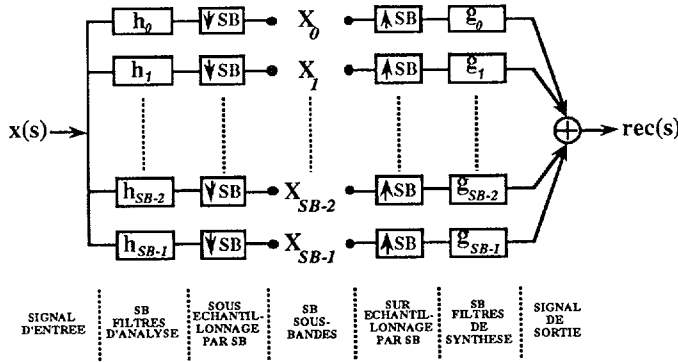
x(s)

$h_0$ ↓SB $X_0$ ↑SB $g_0$

$h_1$ ↓SB $X_1$ ↑SB $g_1$

$h_{SB-2}$ ↓SB $X_{SB-2}$ ↑SB $g_{SB-2}$

$h_{SB-1}$ ↓SB $X_{SB-1}$ ↑SB $g_{SB-1}$

rec(s)

SIGNAL D'ENTREE

SB FILTRES D'ANALYSE

SOUS ECHANTILLONNAGE PAR SB

SB SOUS-BANDES

SUR ECHANTILLONNAGE PAR SB

SB FILTRES DE SYNTHESE

SIGNAL DE SORTIE